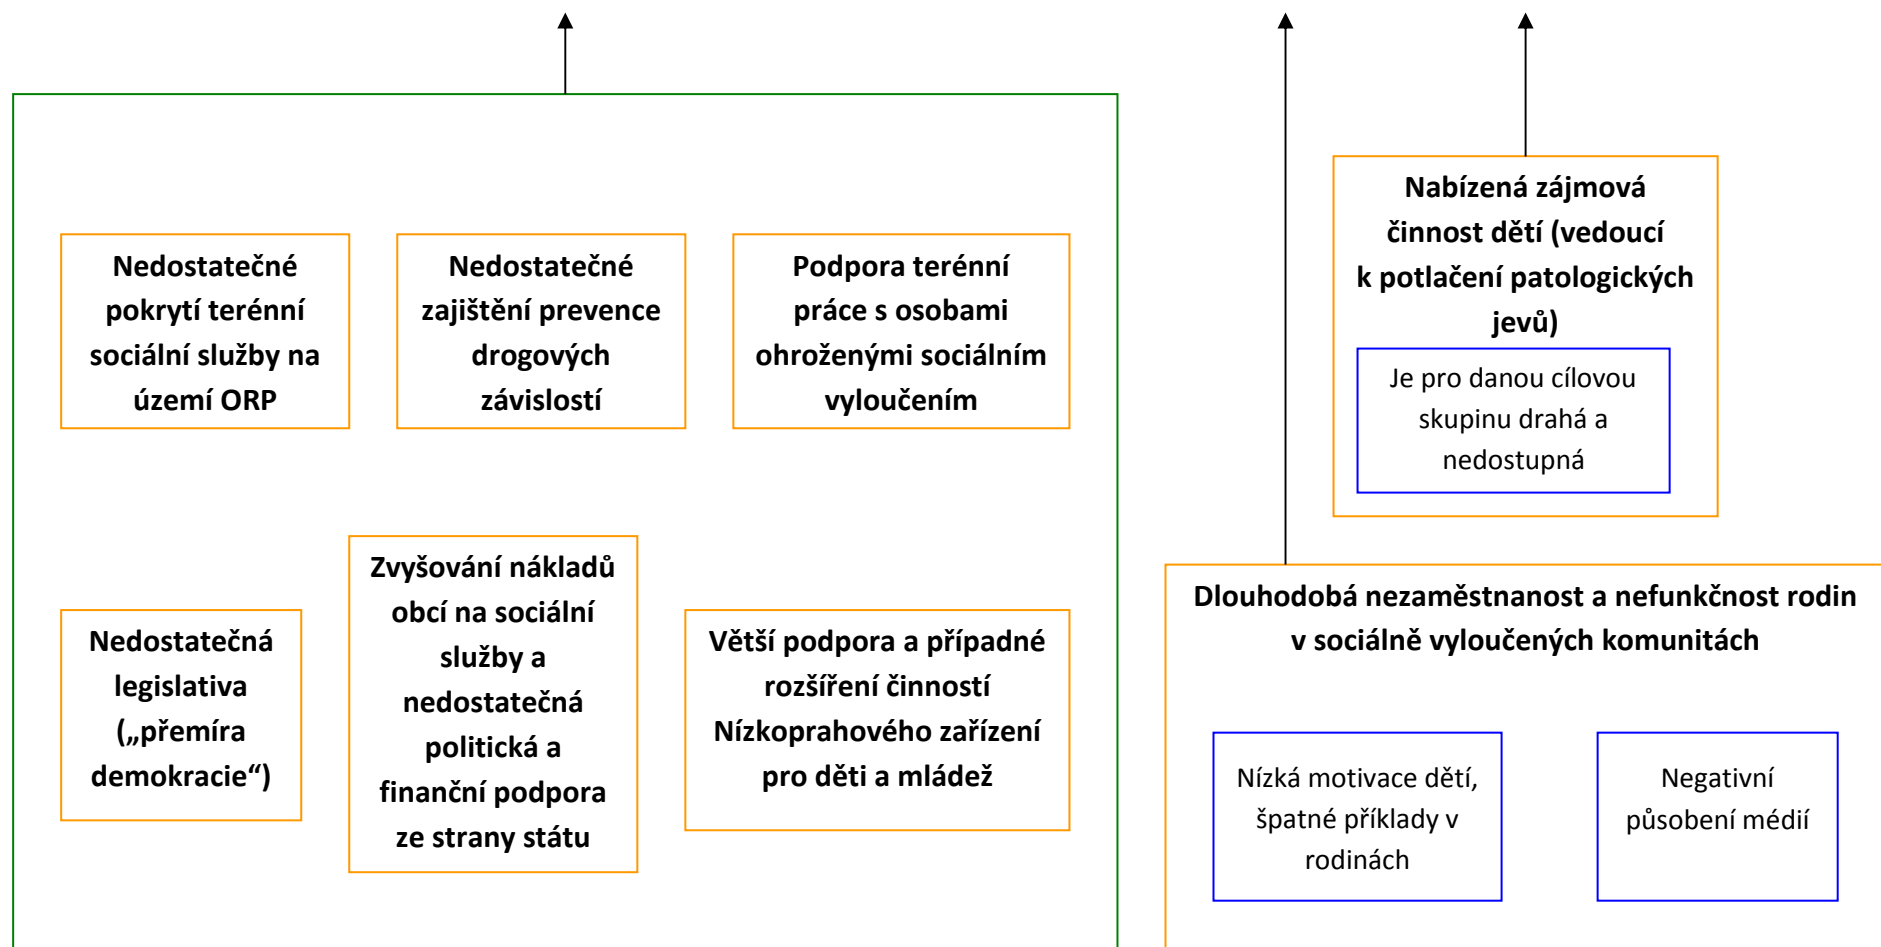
Nedostatečné pokrytí terénní sociální služby na území ORP

Nedostatečné zajištění prevence drogových závislostí

Podpora terénní práce s osobami ohroženými sociálním vyloučením

Nabízená zájmová činnost dětí (vedoucí k potlačení patologických jevů)

Je pro danou cílovou skupinu drahá a nedostupná

Nedostatečná legislativa („přemíra demokracie“)

Zvyšování nákladů obcí na sociální služby a nedostatečná politická a finanční podpora ze strany státu

Větší podpora a případné rozšíření činností Nízkoprahového zařízení pro děti a mládež

Dlouhodobá nezaměstnanost a nefunkčnost rodin v sociálně vyloučených komunitách

Nízká motivace dětí, špatné příklady v rodinách

Negativní působení médií